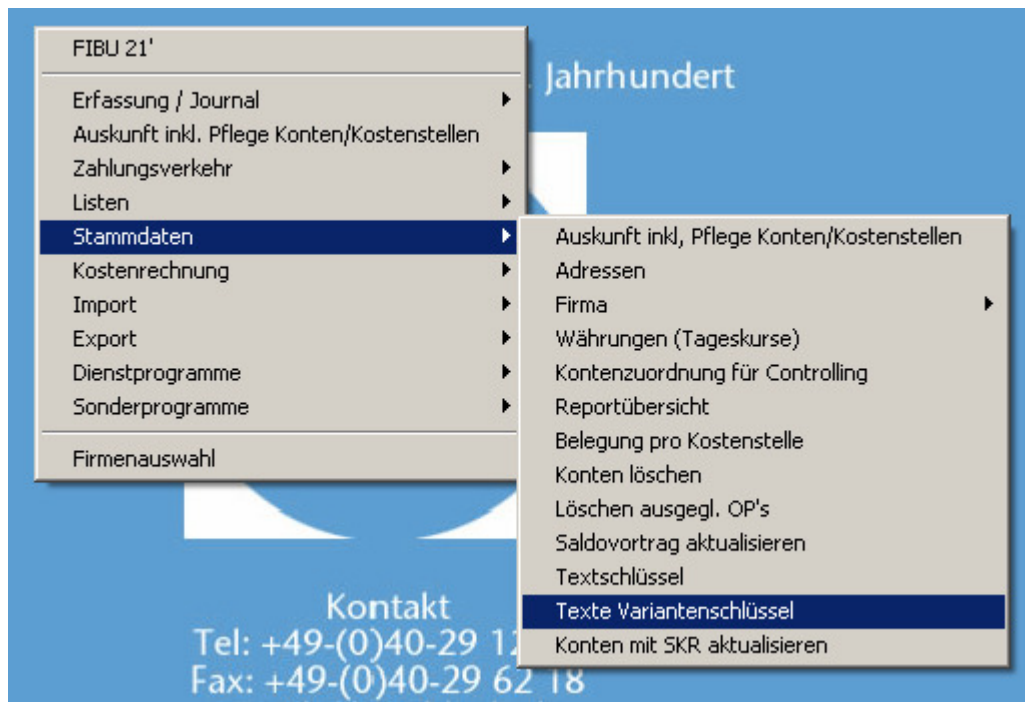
FIBU 21'

Erfassung / Journal
Auskunft inkl. Pflege Konten/Kostenstellen
Zahlungsverkehr
Listen
Stammdaten
Kostenrechnung
Import
Export
Dienstprogramme
Sonderprogramme

Firmenauswahl

Auskunft inkl, Pflege Konten/Kostenstellen
Adressen
Firma
Währungen (Tageskurse)
Kontenzuordnung für Controlling
Reportübersicht
Belegung pro Kostenstelle
Konten löschen
Löschen ausgegl. OP's
Saldovortrag aktualisieren
Textschlüssel
Texte Variantenschlüssel
Konten mit SKR aktualisieren

Jahrhundert

Kontakt
Tel: +49-(0)40-29 1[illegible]
Fax: +49-(0)40-29 62 18